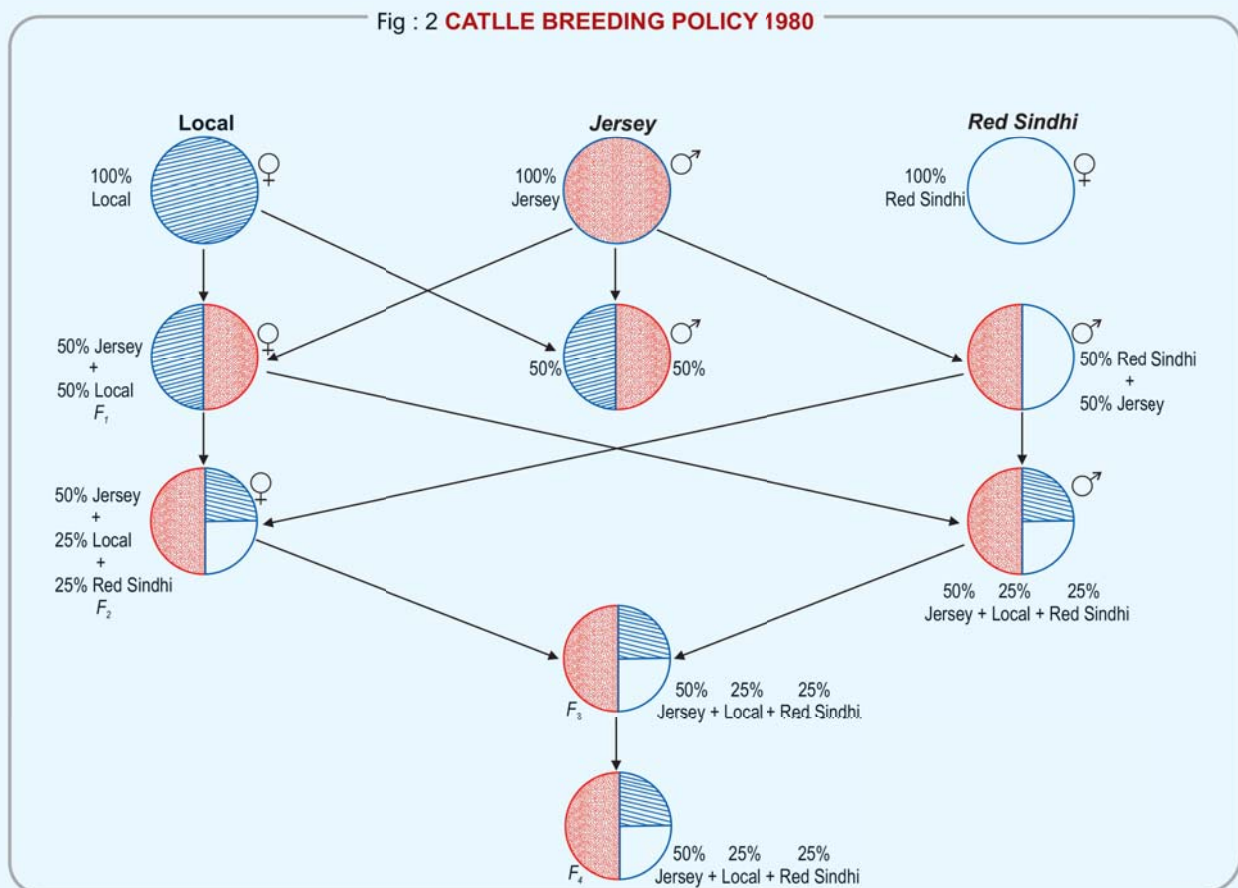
Fig : 2 CATLLE BREEDING POLICY 1980

Local

100% Local ♀

Jersey

100% Jersey ♂

Red Sindhi

100% Red Sindhi ♀

♀
50% Jersey + 50% Local $F_1$

♂
50% 50%

♂
50% Red Sindhi + 50% Jersey

♀
50% Jersey + 25% Local + 25% Red Sindhi $F_2$

♂
50% 25% 25%
Jersey + Local + Red Sindhi

$F_3$
50% 25% 25%
Jersey + Local + Red Sindhi

$F_4$
50% 25% 25%
Jersey + Local + Red Sindhi